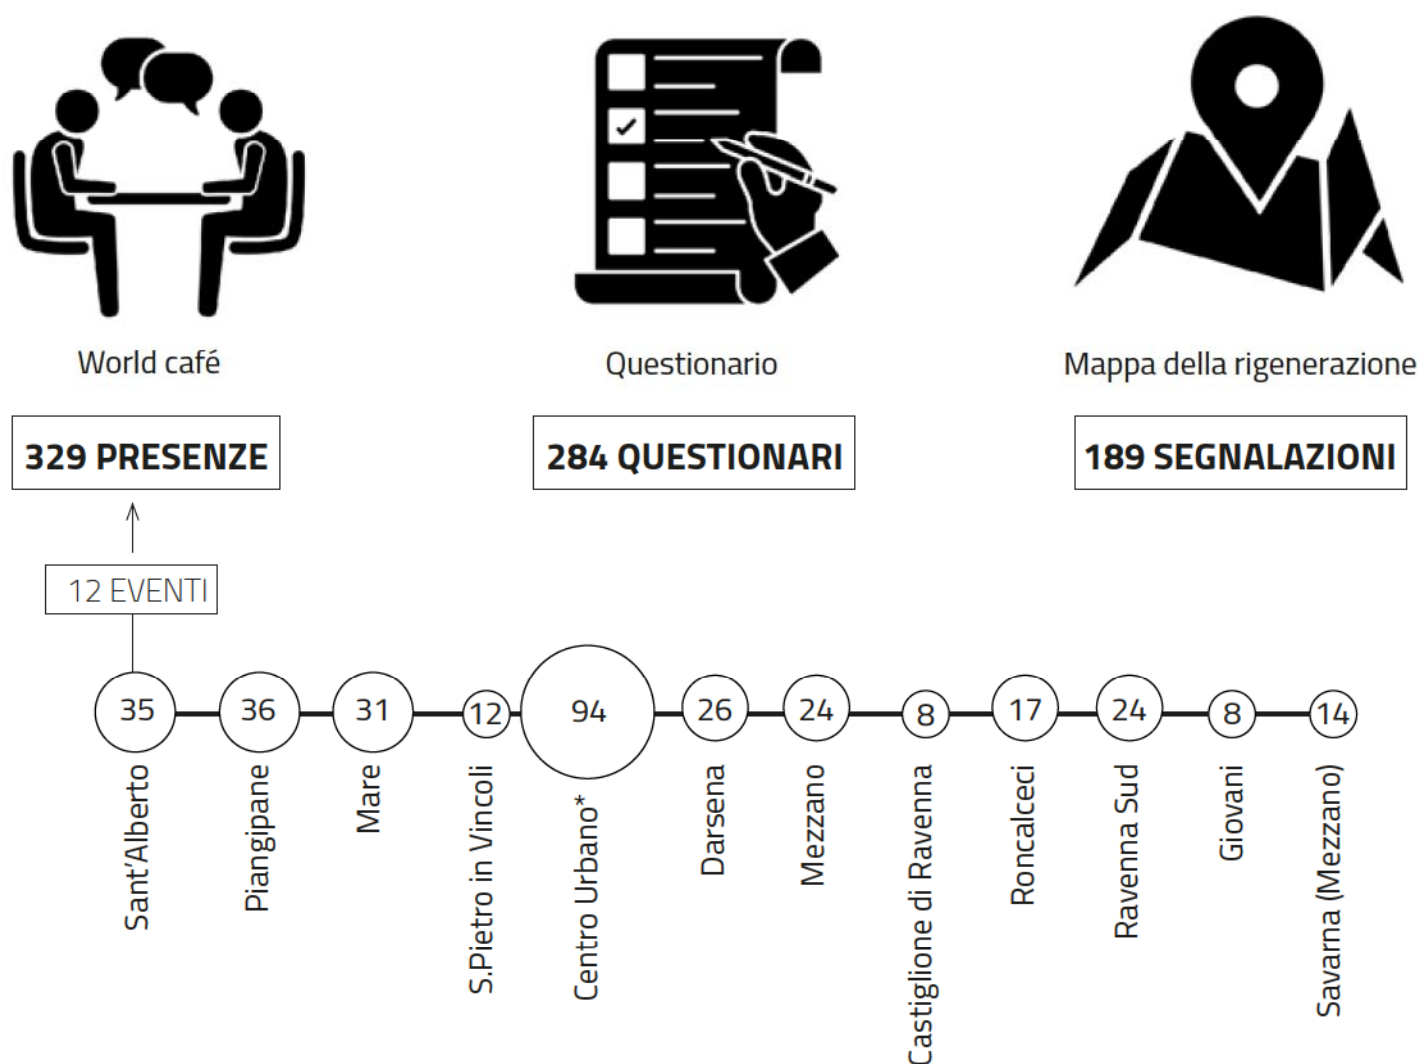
World café

Questionario

Mappa della rigenerazione

329 PRESENZE

284 QUESTIONARI

189 SEGNALAZIONI

12 EVENTI

35
Sant'Alberto

36
Piangipane

31
Mare

12
S.Pietro in Vincoli

94
Centro Urbano*

26
Darsena

24
Mezzano

8
Castiglione di Ravenna

17
Roncalceci

24
Ravenna Sud

8
Giovani

14
Savarna (Mezzano)